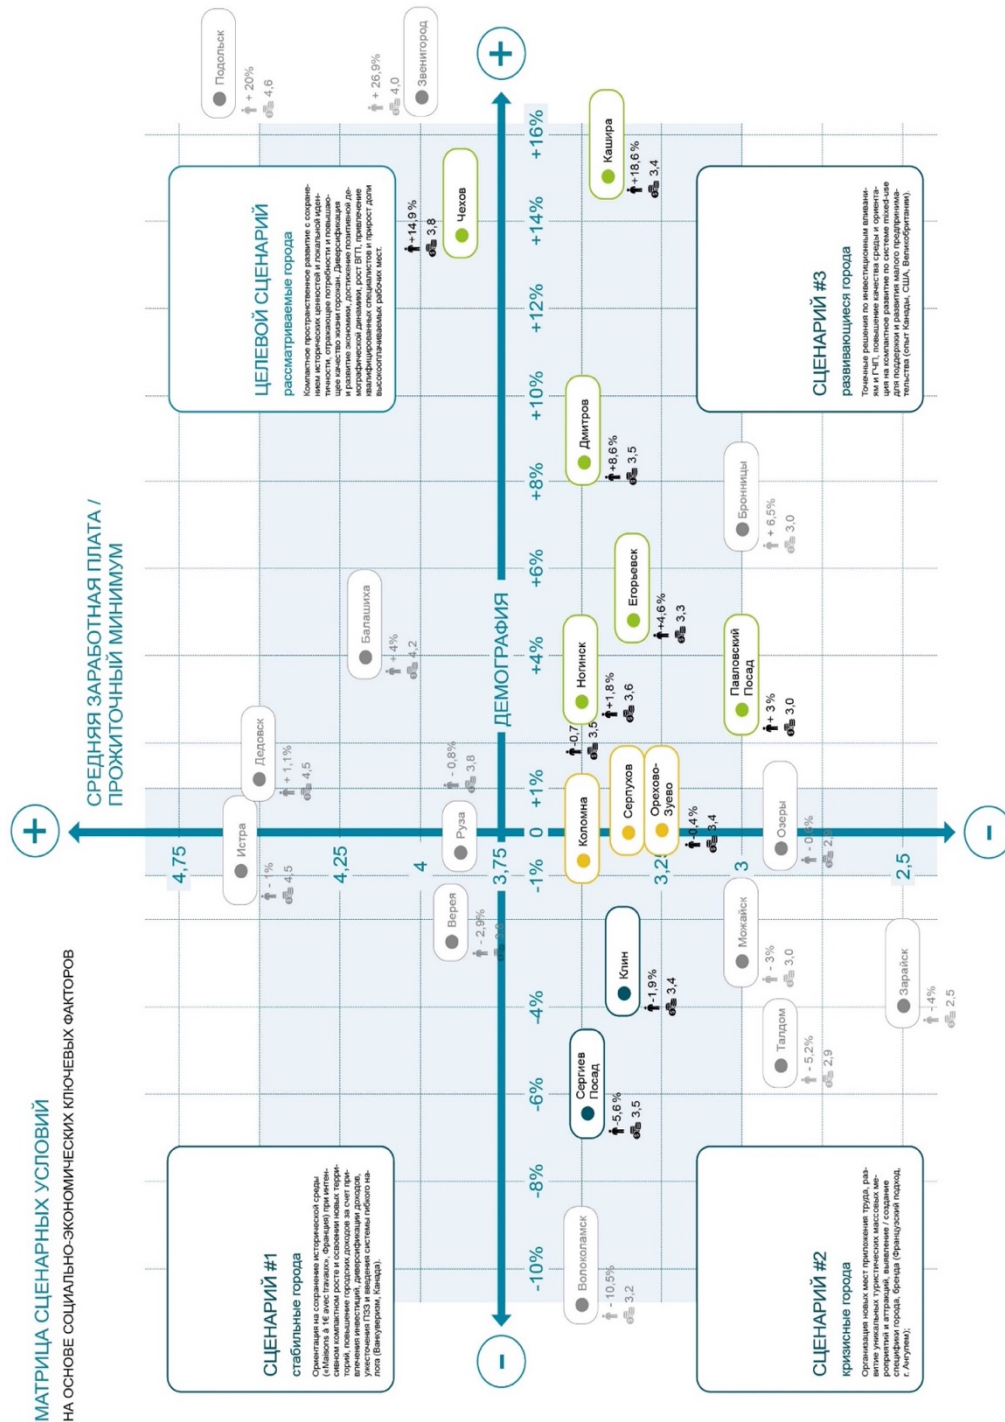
МАТРИЦА СЦЕНАРНЫХ УСЛОВИЙ
НА ОСНОВЕ СОЦИАЛЬНО-ЭКОНОМИЧЕСКИХ КЛЮЧЕВЫХ ФАКТОРОВ

СРЕДНЯЯ ЗАРАБОТНАЯ ПЛАТА / ПРОЖИТОЧНЫЙ МИНИМУМ

ДЕМОГРАФИЯ

+
−
+
−

ЦЕЛЕВОЙ СЦЕНАРИЙ
рассматриваемые города
Компактное пространственное развитие с сохранением исторических ценностей и локальной идентичности, отражающее потребности и повышающее качество жизни горожан. Диверсификация и развитие экономики, достижение позитивной демографической динамики, рост ВГП, привлечение квалифицированных специалистов и прирост доли высокооплачиваемых рабочих мест.

СЦЕНАРИЙ #3
развивающиеся города
Точечные решения по инвестиционным вливаниям и ГЧП, повышение качества среды и ориентация на компактное развитие по системе mixed-use для поддержки и развития малого предпринимательства (опыт Канады, США, Великобритании).

СЦЕНАРИЙ #1
стабильные города
Ориентация на сохранение исторической среды («Maisons à 1€ avec travaux», Франция) при интенсивном компактном росте и освоении новых территорий, повышение городских доходов за счет привлечения инвестиций, диверсификации доходов, ужесточения ПЗЗ и введения системы гибкого налога (Ванкувер, Канада).

СЦЕНАРИЙ #2
кризисные города
Организация новых мест приложения труда, развитие уникальных туристических массовых мероприятий и аттракций, выявление / создание специфики города, бренда (Французский подход, г. Ангулем).

+16%
+14%
+12%
+10%
+8%
+6%
+4%
+1%
0
-1%
-4%
-6%
-8%
-10%

4,75
4,25
4
3,75
3,2
3
2,5

Подольск + 20% 4,6
Звенигород + 26,9% 4,0
Чехов +14,9% 3,8
Кашира +18,6% 3,4
Дмитров +8,6% 3,5
Бронницы + 6,5% 3,0
Егорьевск +4,6% 3,3
Балашиха + 4% 4,2
Ногинск +1,8% 3,6
Павловский Посад + 3% 3,0
Дедовск + 1,1% 4,5
Руза - 0,8% 3,8
0,7 3,5
Коломна
Серпухов
Орехово-Зуево
-0,4% 3,4
Озеры - 0,4% 2,8
Истра - 1% 4,5
Верея - 2,9% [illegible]
Клин -1,9% 3,4
Можайск - 3% 3,0
Зарайск - 4% 2,5
Талдом - 5,2% 2,9
Сергиев Посад -5,6% 3,5
Волоколамск - 10,5% 3,2